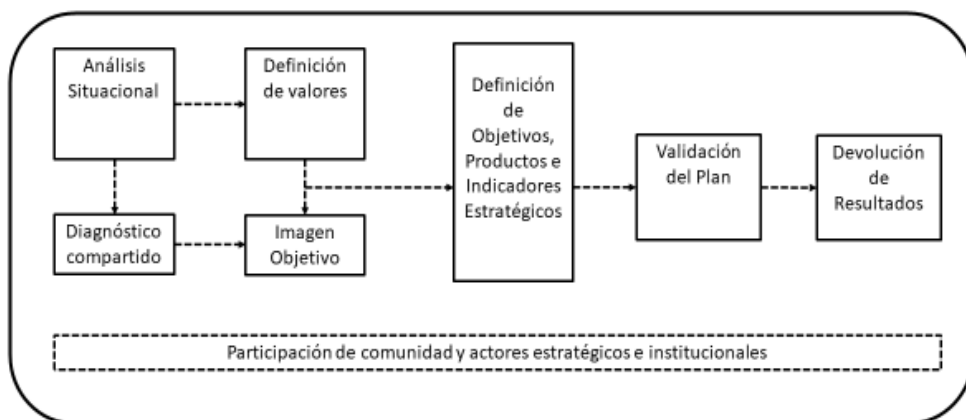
Análisis Situacional

Definición de valores

Diagnóstico compartido

Imagen Objetivo

Definición de Objetivos, Productos e Indicadores Estratégicos

Validación del Plan

Devolución de Resultados

Participación de comunidad y actores estratégicos e institucionales